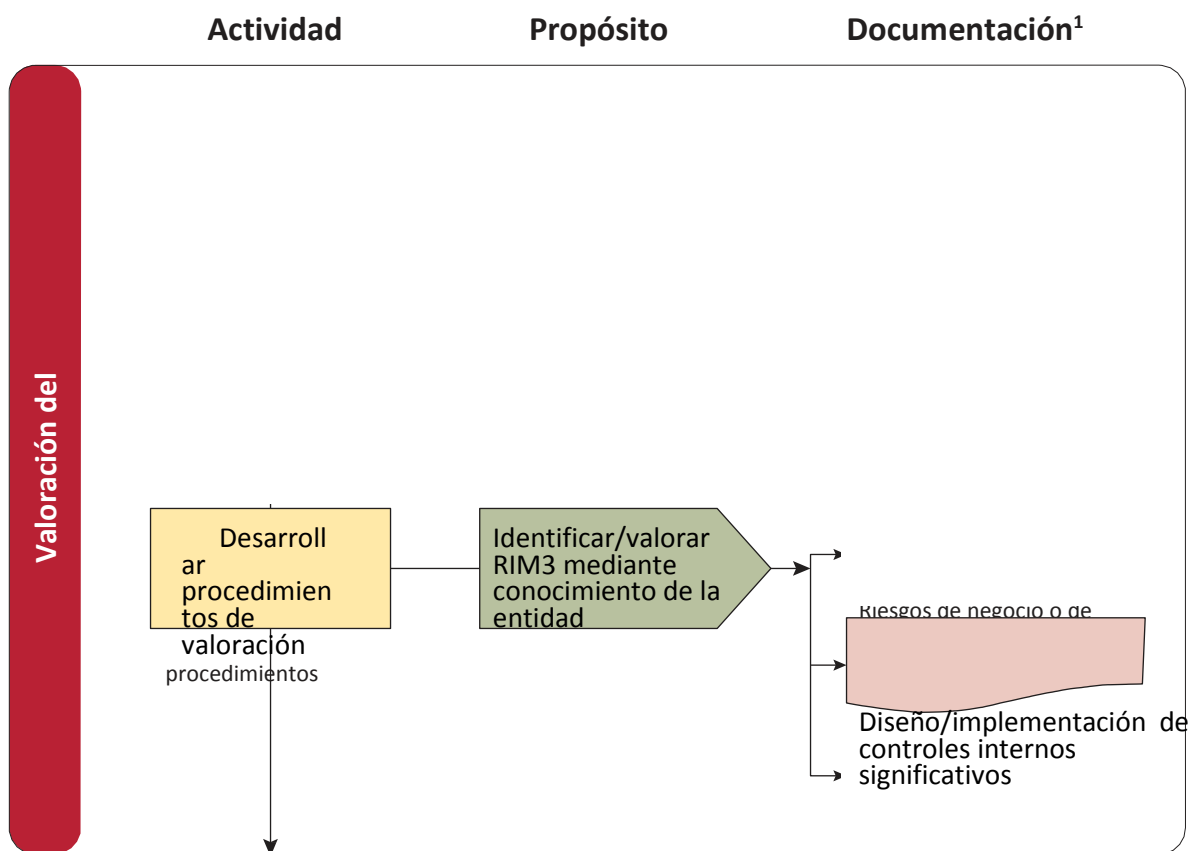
Actividad

Propósito

Documentación$^1$

Valoración del

Desarrollar procedimientos de valoración

procedimientos

Identificar/valorar RIM3 mediante conocimiento de la entidad

Riesgos de negocio o de

Diseño/implementación de controles internos significativos